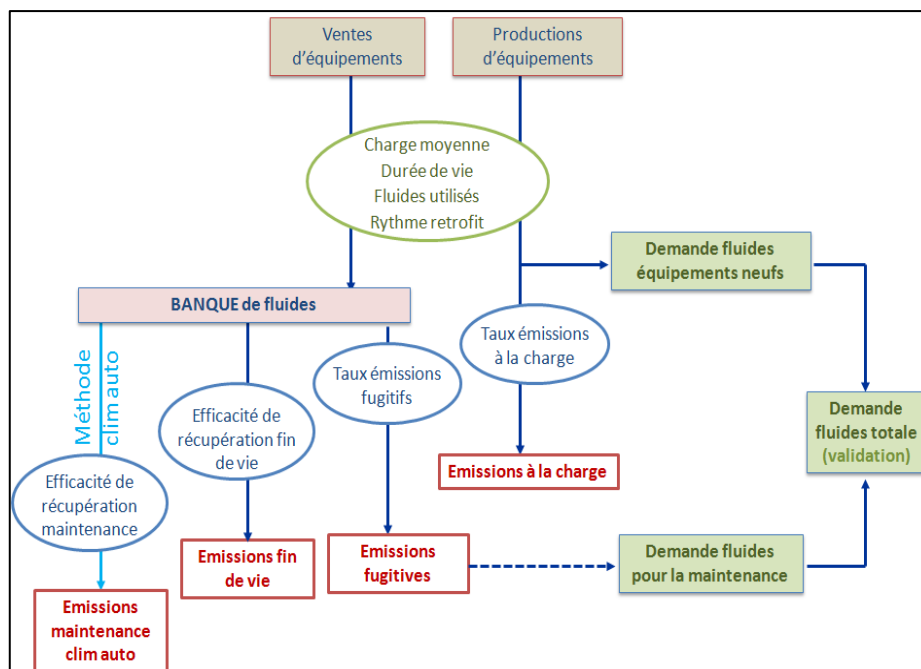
Ventes d'équipements

Productions d'équipements

Charge moyenne
Durée de vie
Fluides utilisés
Rythme retrofit

Demande fluides équipements neufs

BANQUE de fluides

Méthode clim auto

Taux émissions à la charge

Taux émissions fugitifs

Efficacité de récupération fin de vie

Demande fluides totale (validation)

Efficacité de récupération maintenance

Emissions à la charge

Emissions fin de vie

Emissions fugitives

Demande fluides pour la maintenance

Emissions maintenance clim auto